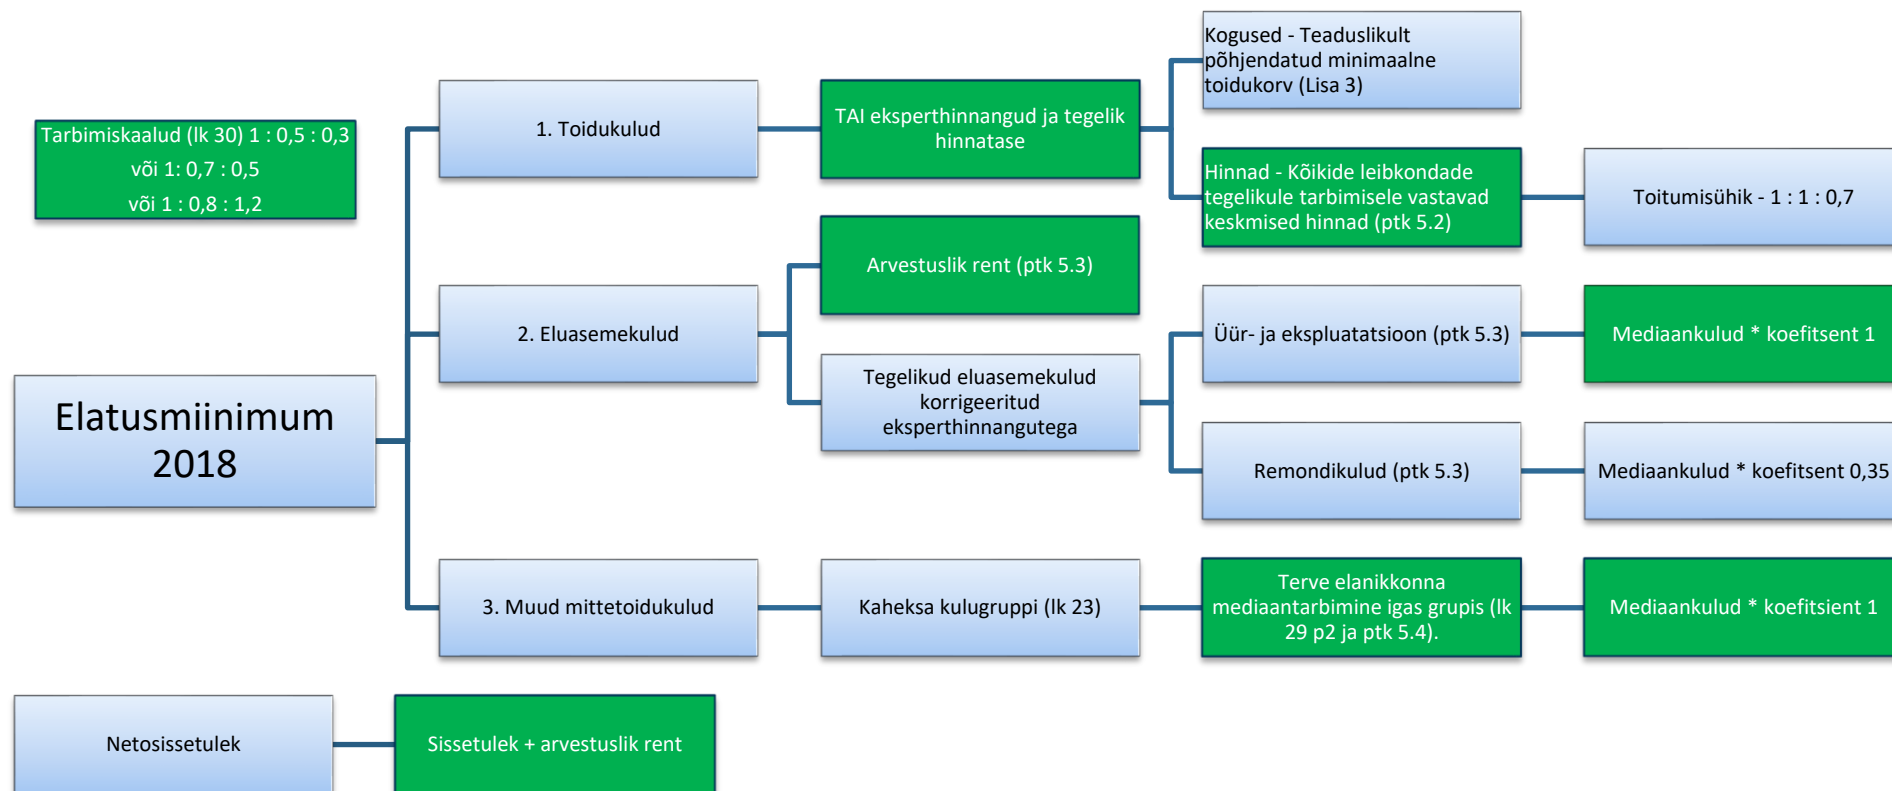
Tarbimiskaalud (lk 30) 1 : 0,5 : 0,3
või 1: 0,7 : 0,5
või 1 : 0,8 : 1,2

Elatusmiinimum 2018

1. Toidukulud

TAI eksperthinnangud ja tegelik hinnatase

Kogused - Teaduslikult põhjendatud minimaalne toidukorv (Lisa 3)

Hinnad - Kõikide leibkondade tegelikule tarbimisele vastavad keskmised hinnad (ptk 5.2)

Toitumisühik - 1 : 1 : 0,7

2. Eluasemekulud

Arvestuslik rent (ptk 5.3)

Tegelikud eluasemekulud korrigeeritud eksperthinnangutega

Üür- ja ekspluatatsioon (ptk 5.3)

Mediaankulud * koefitsent 1

Remondikulud (ptk 5.3)

Mediaankulud * koefitsent 0,35

3. Muud mittetoidukulud

Kaheksa kulugruppi (lk 23)

Terve elanikkonna mediaantarbimine igas grupis (lk 29 p2 ja ptk 5.4).

Mediaankulud * koefitsient 1

Netosissetulek

Sissetulek + arvestuslik rent